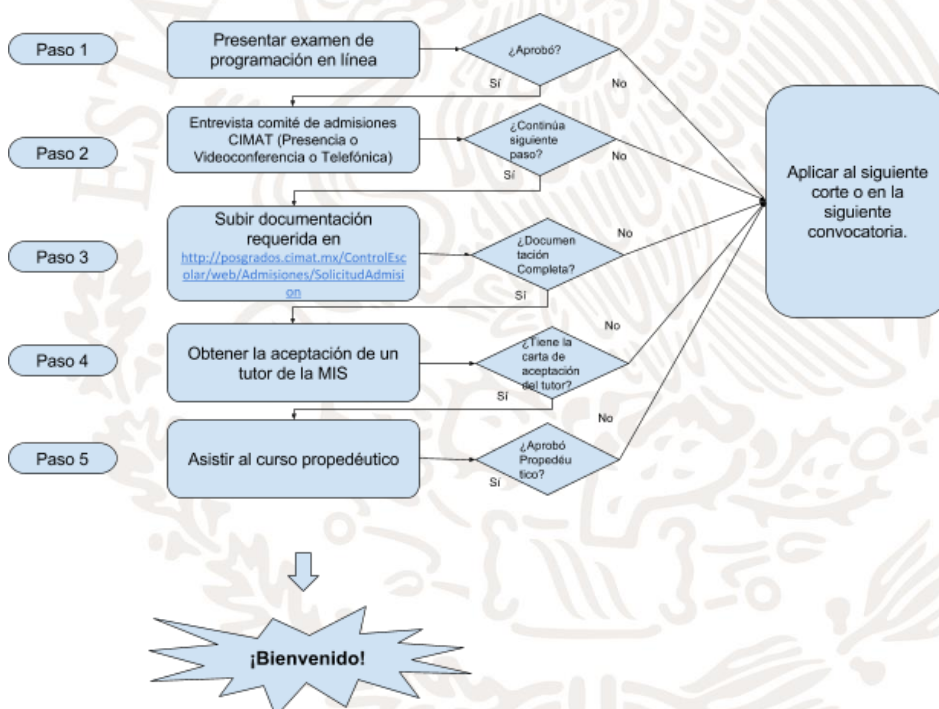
Paso 1

Presentar examen de programación en línea

¿Aprobó?

Sí

No

Paso 2

Entrevista comité de admisiones CIMAT (Presencia o Videoconferencia o Telefónica)

¿Continúa siguiente paso?

Sí

No

Aplicar al siguiente corte o en la siguiente convocatoria.

Paso 3

Subir documentación requerida en http://posgrados.cimat.mx/ControlEscolar/web/Admisiones/SolicitudAdmision

¿Documentación Completa?

No

Sí

Paso 4

Obtener la aceptación de un tutor de la MIS

¿Tiene la carta de aceptación del tutor?

No

Sí

Paso 5

Asistir al curso propedéutico

¿Aprobó Propedéutico?

No

Sí

¡Bienvenido!